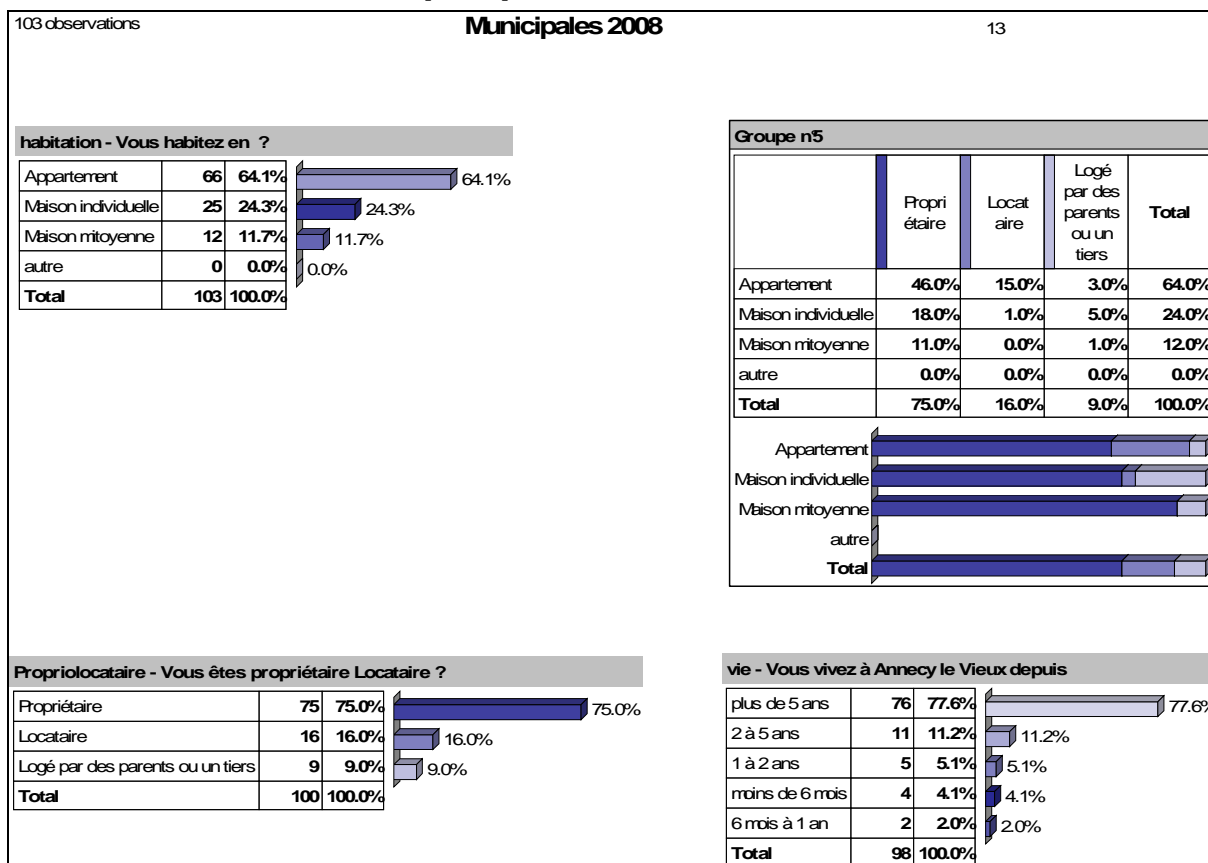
103 observations

**Municipales 2008**

13

**habitation - Vous habitez en ?**

| | | |
|---|---|---|
| Appartement | 66 | 64.1% |
| Maison individuelle | 25 | 24.3% |
| Maison mitoyenne | 12 | 11.7% |
| autre | 0 | 0.0% |
| Total | 103 | 100.0% |

64.1%
24.3%
11.7%
0.0%

**Groupe n5**

| | Propri étaire | Locat aire | Logé par des parents ou un tiers | Total |
|---|---|---|---|---|
| Appartement | 46.0% | 15.0% | 3.0% | 64.0% |
| Maison individuelle | 18.0% | 1.0% | 5.0% | 24.0% |
| Maison mitoyenne | 11.0% | 0.0% | 1.0% | 12.0% |
| autre | 0.0% | 0.0% | 0.0% | 0.0% |
| Total | 75.0% | 16.0% | 9.0% | 100.0% |

Appartement
Maison individuelle
Maison mitoyenne
autre
Total

**Propriolocataire - Vous êtes propriétaire Locataire ?**

| | | |
|---|---|---|
| Propriétaire | 75 | 75.0% |
| Locataire | 16 | 16.0% |
| Logé par des parents ou un tiers | 9 | 9.0% |
| Total | 100 | 100.0% |

75.0%
16.0%
9.0%

**vie - Vous vivez à Annecy le Vieux depuis**

| | | |
|---|---|---|
| plus de 5 ans | 76 | 77.6% |
| 2 à 5 ans | 11 | 11.2% |
| 1 à 2 ans | 5 | 5.1% |
| moins de 6 mois | 4 | 4.1% |
| 6 mois à 1 an | 2 | 2.0% |
| Total | 98 | 100.0% |

77.6%
11.2%
5.1%
4.1%
2.0%